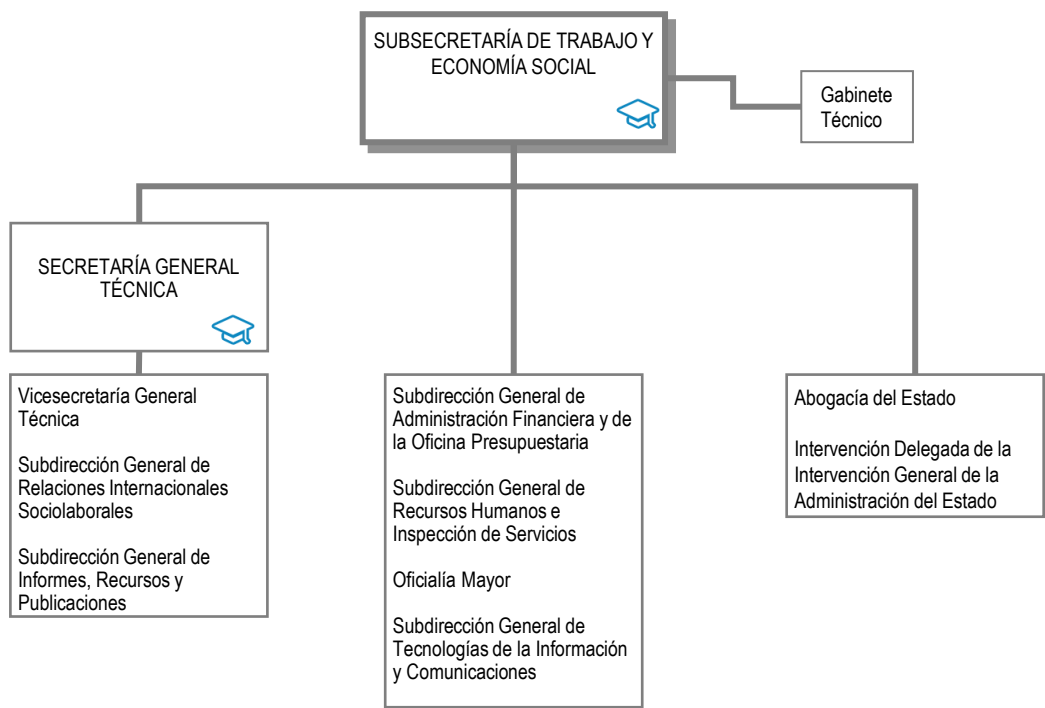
SUBSECRETARÍA DE TRABAJO Y ECONOMÍA SOCIAL

Gabinete Técnico

SECRETARÍA GENERAL TÉCNICA

Vicesecretaría General Técnica

Subdirección General de Relaciones Internacionales Sociolaborales

Subdirección General de Informes, Recursos y Publicaciones

Subdirección General de Administración Financiera y de la Oficina Presupuestaria

Subdirección General de Recursos Humanos e Inspección de Servicios

Oficialía Mayor

Subdirección General de Tecnologías de la Información y Comunicaciones

Abogacía del Estado

Intervención Delegada de la Intervención General de la Administración del Estado